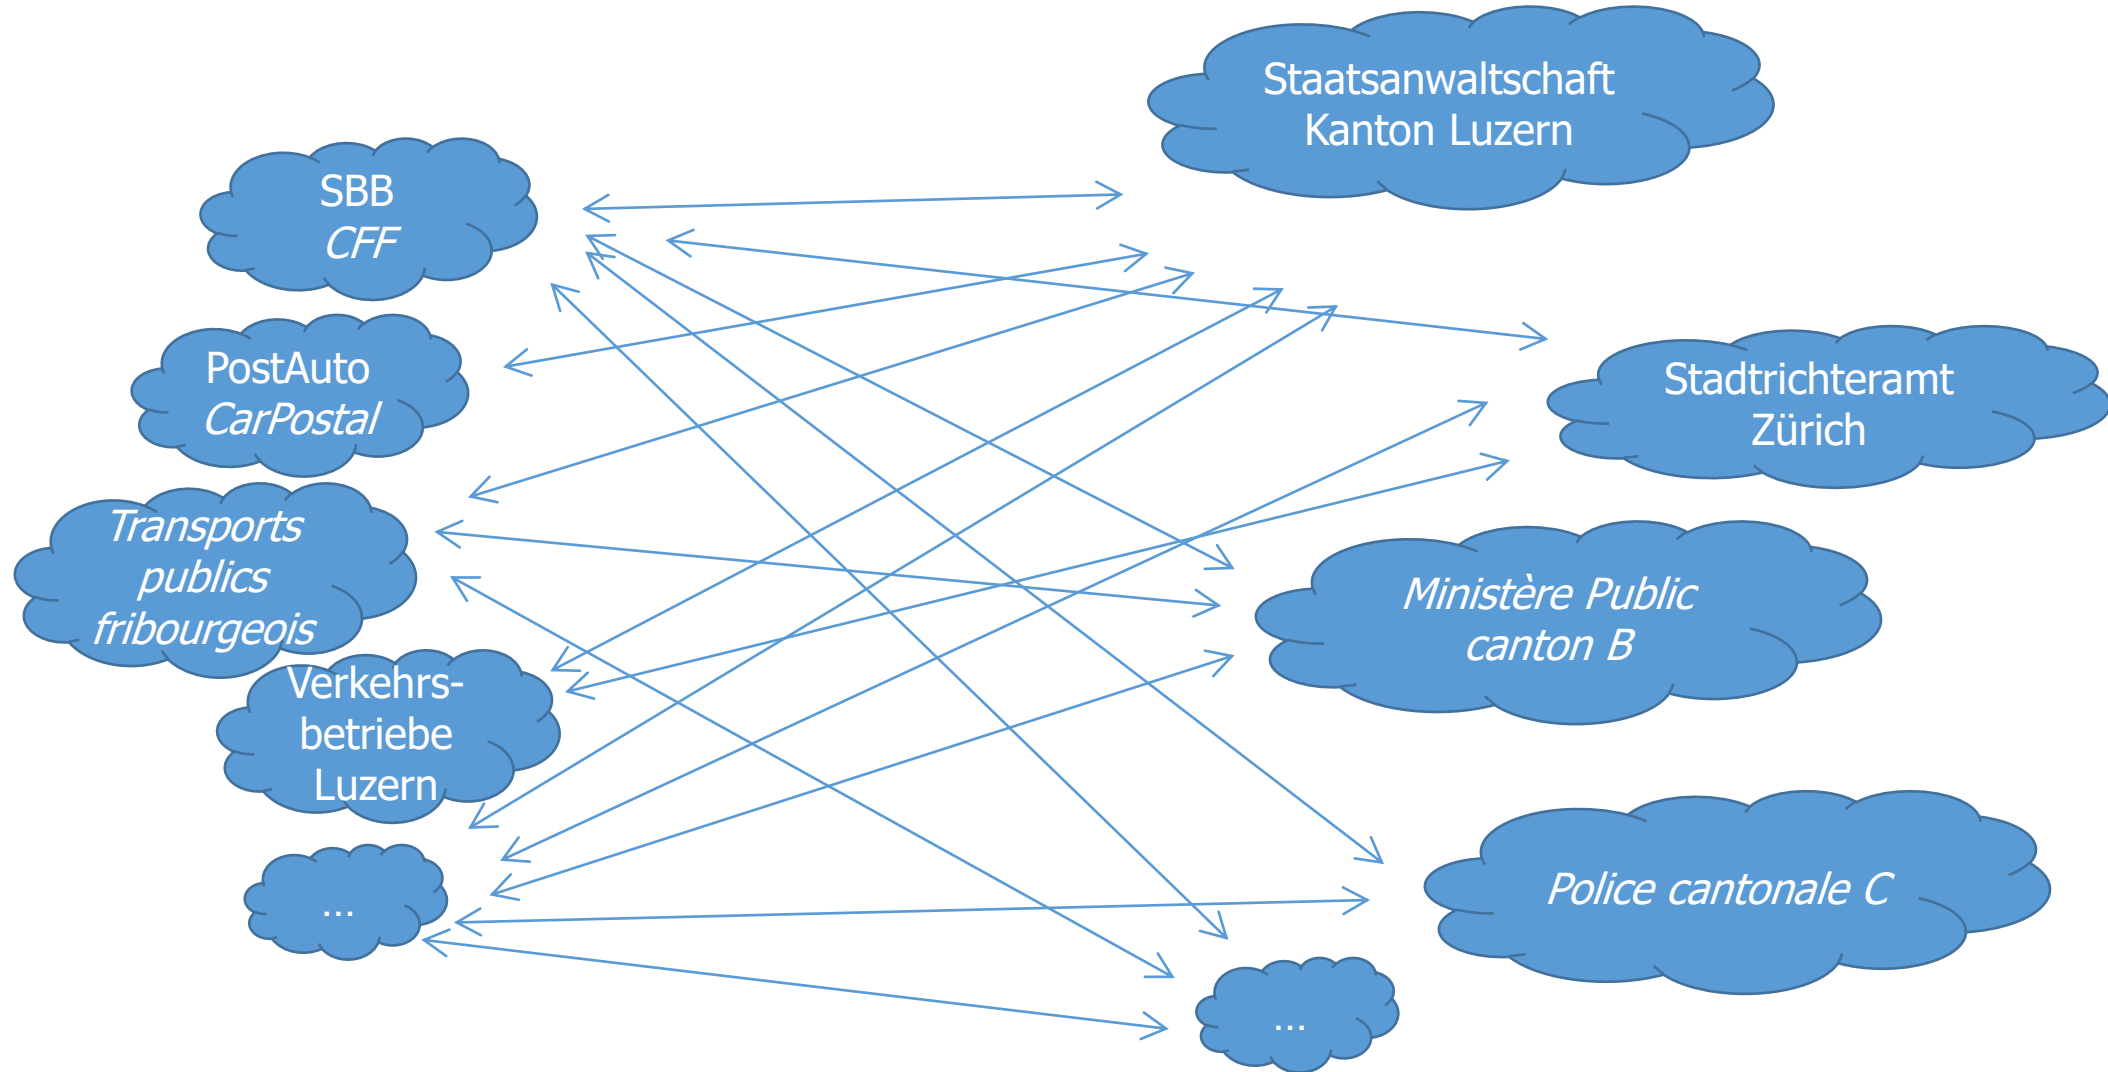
SBB
CFF

PostAuto
CarPostal

Transports publics fribourgeois

Verkehrsbetriebe Luzern

...

Staatsanwaltschaft Kanton Luzern

Stadtrichteramt Zürich

Ministère Public canton B

Police cantonale C

...